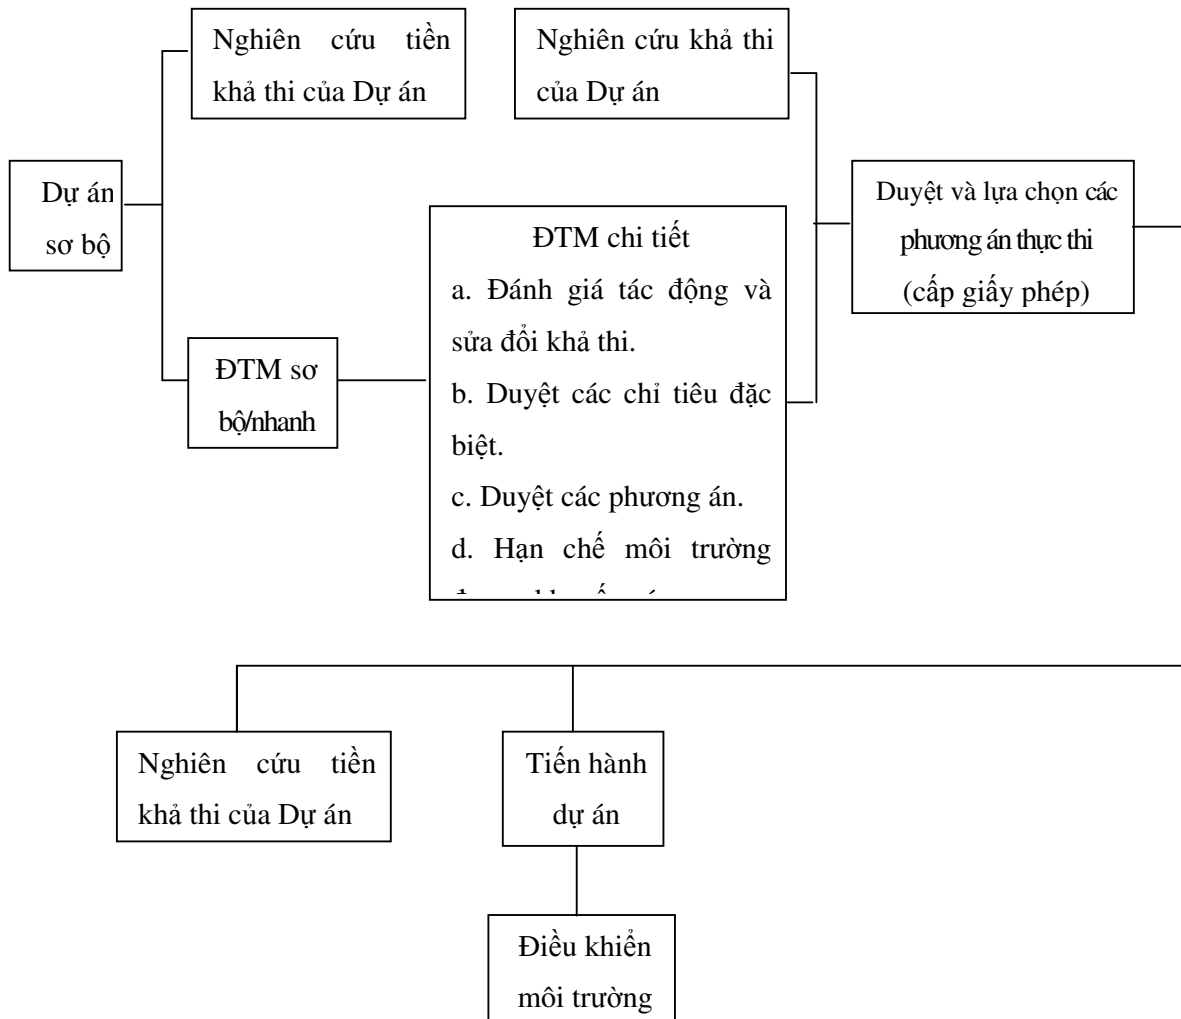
Dự án sơ bộ

Nghiên cứu tiền khả thi của Dự án

ĐTM sơ bộ/nhanh

Nghiên cứu khả thi của Dự án

ĐTM chi tiết
a. Đánh giá tác động và sửa đổi khả thi.
b. Duyệt các chỉ tiêu đặc biệt.
c. Duyệt các phương án.
d. Hạn chế môi trường
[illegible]

Duyệt và lựa chọn các phương án thực thi (cấp giấy phép)

Nghiên cứu tiền khả thi của Dự án

Tiến hành dự án

Điều khiển môi trường